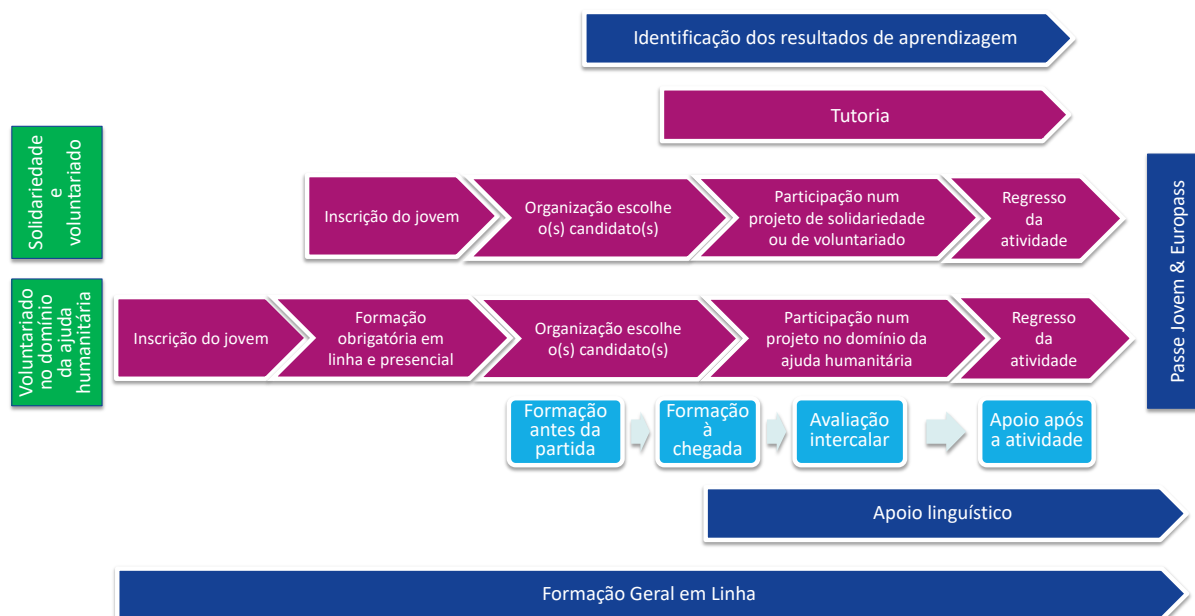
Identificação dos resultados de aprendizagem

Tutoria

Solidariedade e voluntariado

Inscrição do jovem

Organização escolhe o(s) candidato(s)

Participação num projeto de solidariedade ou de voluntariado

Regresso da atividade

Passe Jovem & Europass

Voluntariado no domínio da ajuda humanitária

Inscrição do jovem

Formação obrigatória em linha e presencial

Organização escolhe o(s) candidato(s)

Participação num projeto no domínio da ajuda humanitária

Regresso da atividade

Formação antes da partida

Formação à chegada

Avaliação intercalar

Apoio após a atividade

Apoio linguístico

Formação Geral em Linha